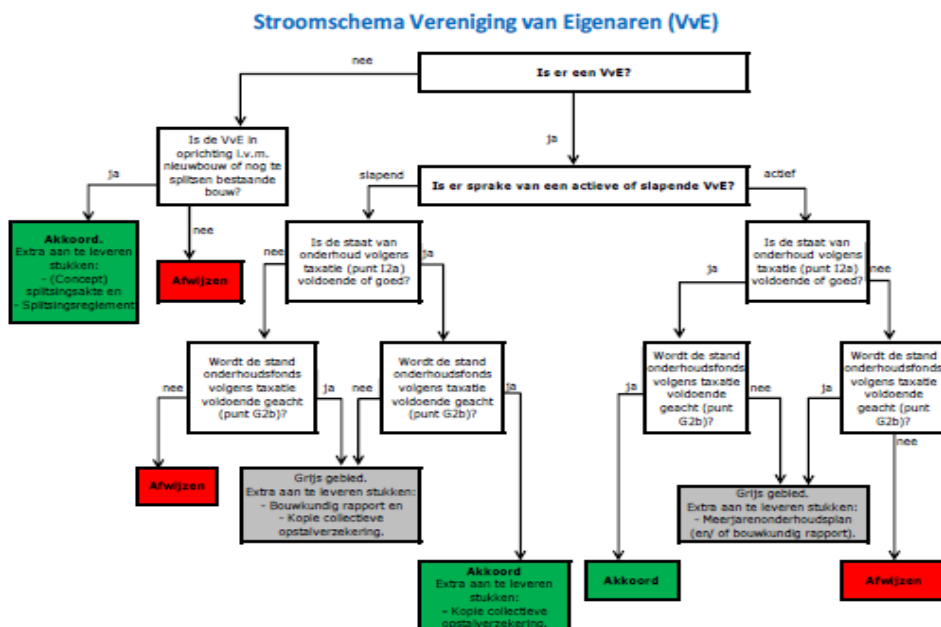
Stroomschema Vereniging van Eigenaren (VvE)

Is er een VvE?

nee

ja

Is de VvE in oprichting i.v.m. nieuwbouw of nog te splitsen bestaande bouw?

ja

nee

Akkoord.
Extra aan te leveren stukken:
- (Concept) splitsingsakte en
- Splitsingsreglement

Afwijzen

Is er sprake van een actieve of slapende VvE?

slapend

actief

Is de staat van onderhoud volgens taxatie (punt I2a) voldoende of goed?

nee

ja

Wordt de stand onderhoudsfonds volgens taxatie voldoende geacht (punt G2b)?

nee

ja

Afwijzen

Wordt de stand onderhoudsfonds volgens taxatie voldoende geacht (punt G2b)?

nee

ja

Grijs gebied.
Extra aan te leveren stukken:
- Bouwkundig rapport en
- Kopie collectieve opstalverzekering.

Akkoord
Extra aan te leveren stukken:
- Kopie collectieve opstalverzekering.

Is de staat van onderhoud volgens taxatie (punt I2a) voldoende of goed?

ja

nee

Wordt de stand onderhoudsfonds volgens taxatie voldoende geacht (punt G2b)?

ja

nee

Wordt de stand onderhoudsfonds volgens taxatie voldoende geacht (punt G2b)?

ja

nee

Grijs gebied.
Extra aan te leveren stukken:
- Meerjarenonderhoudsplan (en/ of bouwkundig rapport).

Akkoord

Afwijzen